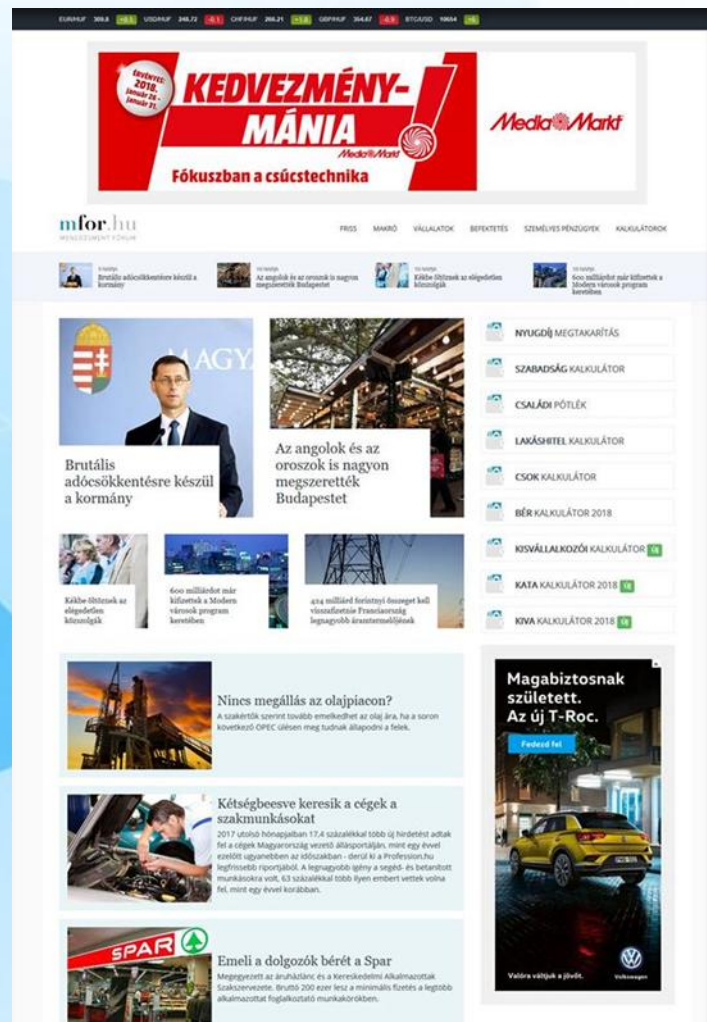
EUR/HUF 309.8 +0.1 USD/HUF 248.72 -0.1 CHF/HUF 266.21 +1.8 GBP/HUF 354.67 -0.9 BTC/USD 10654 +6

ÉRVÉNYES: 2018. január 26 - január 31.

KEDVEZMÉNY-MÁNIA

Media Markt

Fókuszban a csúcstechnika

Media Markt

mfor.hu

MENEDZSMENT FÓRUM

FRISS MAKRÓ VÁLLALATOK BEFEKTETÉS SZEMÉLYES PÉNZÜGYEK KALKULÁTOROK

Brutális adócsökkentésre készül a kormány

Az angolok és az oroszok is nagyon megszerették Budapestet

Kékbe öltöznek az elégedetlen közszolgák

600 milliárdot már kifizettek a Modern városok program keretében

MAGYA

Brutális adócsökkentésre készül a kormány

Az angolok és az oroszok is nagyon megszerették Budapestet

Kékbe öltöznek az elégedetlen közszolgák

600 milliárdot már kifizettek a Modern városok program keretében

424 milliárd forintnyi összeget kell visszafizetnie Franciaország legnagyobb áramtermelőjének

NYUGDÍJ MEGTAKARÍTÁS

SZABADSÁG KALKULÁTOR

CSALÁDI PÓTLÉK

LAKÁSHITEL KALKULÁTOR

CSOK KALKULÁTOR

BÉR KALKULÁTOR 2018

KISVÁLLALKOZÓI KALKULÁTOR ÚJ

KATA KALKULÁTOR 2018 ÚJ

KIVA KALKULÁTOR 2018 ÚJ

Nincs megállás az olajpiacon?

A szakértők szerint tovább emelkedhet az olaj ára, ha a soron következő OPEC ülésen meg tudnak állapodni a felek.

Kétségbeesve keresik a cégek a szakmunkásokat

2017 utolsó hónapjaiban 17,4 százalékkal több új hirdetést adtak fel a cégek Magyarország vezető állásportálján, mint egy évvel ezelőtt ugyanebben az időszakban - derül ki a Profession.hu legfrissebb riportjából. A legnagyobb igény a segéd- és betanított munkásokra volt, 63 százalékkal több ilyen embert vettek volna fel, mint egy évvel korábban.

SPAR

Emeli a dolgozók bérét a Spar

Megegyezett az áruházlánc és a Kereskedelmi Alkalmazottak Szakszervezete. Bruttó 200 ezer lesz a minimális fizetés a legtöbb alkalmazottat foglalkoztató munkakörökben.

Magabiztosnak született. Az új T-Roc.

Fedezd fel

Valóra váltjuk a jövőt.

Volkswagen